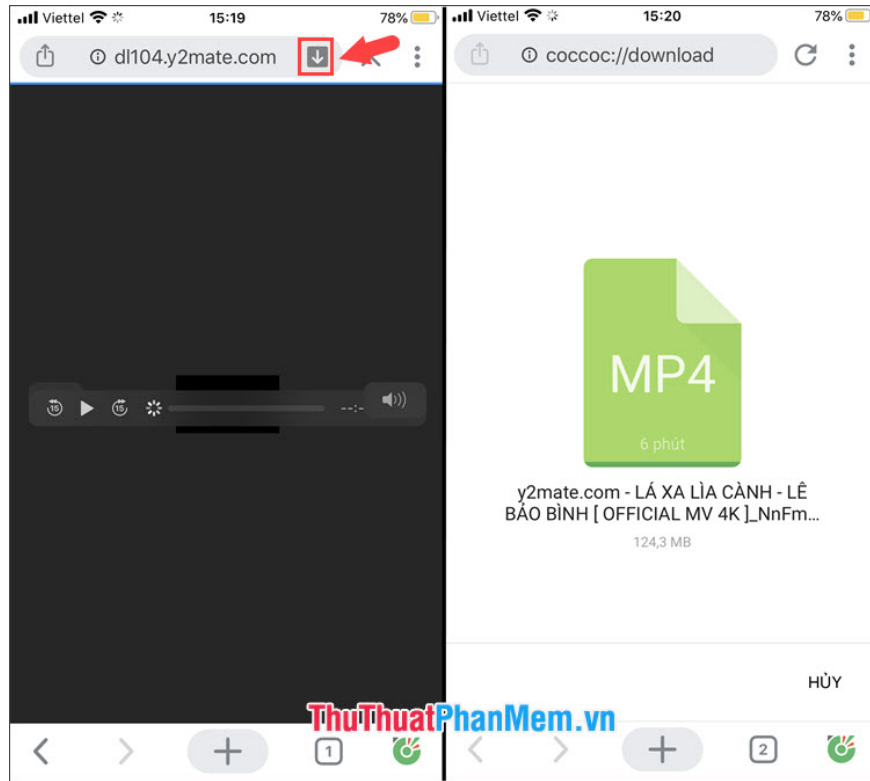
Viettel 15:19 78%

dl104.y2mate.com

15 15 --:-

Viettel 15:20 78%

coccoc://download

MP4

6 phút

y2mate.com - LÁ XA LÌA CÀNH - LÊ BẢO BÌNH [ OFFICIAL MV 4K ]_NnFm...

124,3 MB

HỦY

ThuThuatPhanMem.vn

1

2